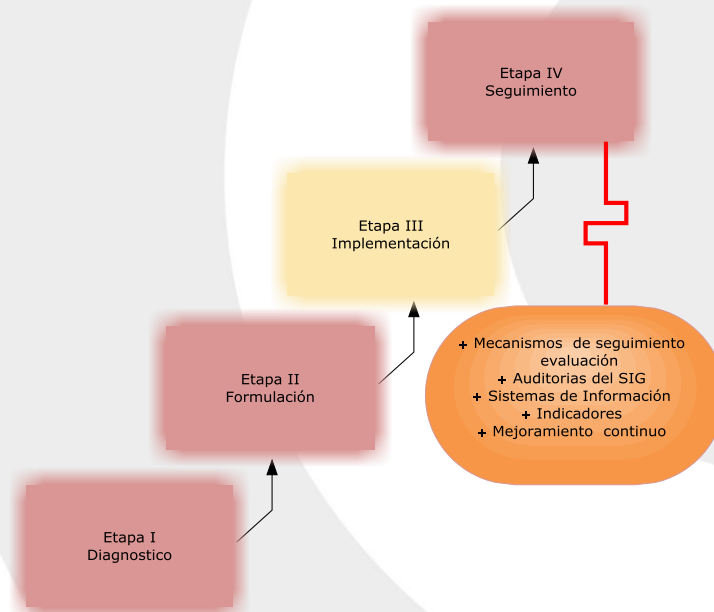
Etapa IV
Seguimiento

Etapa III
Implementación

Etapa II
Formulación

Etapa I
Diagnostico

+ Mecanismos de seguimiento evaluación
+ Auditorias del SIG
+ Sistemas de Información
+ Indicadores
+ Mejoramiento continuo